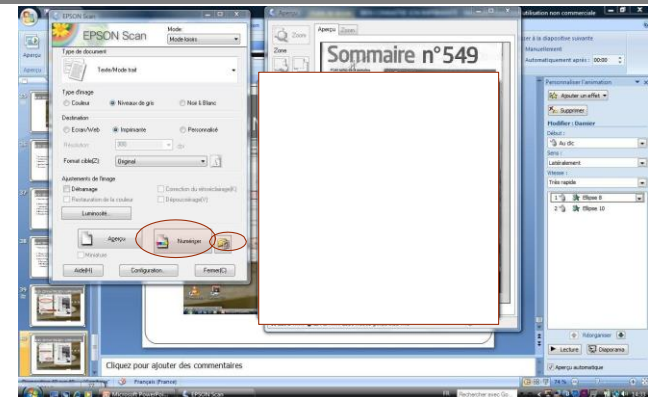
EPSON Scan

EPSON Scan

Mode
Mode loisirs

Type de document
Texte/Mode trait

Type d'image
Couleur
Niveaux de gris
Noir & Blanc

Destination
Ecran/Web
Imprimante
Personnalisé

Résolution 300 dpi

Format cible(Z) Original

Ajustements de l'image
Détramage
Correction du rétroéclairage(K)
Restauration de la couleur
Dépoussiérage(V)
Luminosité...

Aperçu
Numériser
Miniature

Aide(H)
Configuration...
Fermer(C)

Aperçu Zoom
Zoom
Zone

Sommaire n°549

utilisation non commerciale

Passer à la diapositive suivante
Manuellement
Automatiquement après : 00:00

Personnaliser l'animation
Ajouter un effet
Supprimer
Modifier : Dunier
Début :
Au clic
Sens :
Latéralement
Vitesse :
Très rapide
1 Ellipse 8
2 Ellipse 10

Réorganiser
Lecture
Diaporama
Aperçu automatique

Cliquez pour ajouter des commentaires

Français (France)

Microsoft PowerPoi...
EPSON Scan
Rechercher avec Go